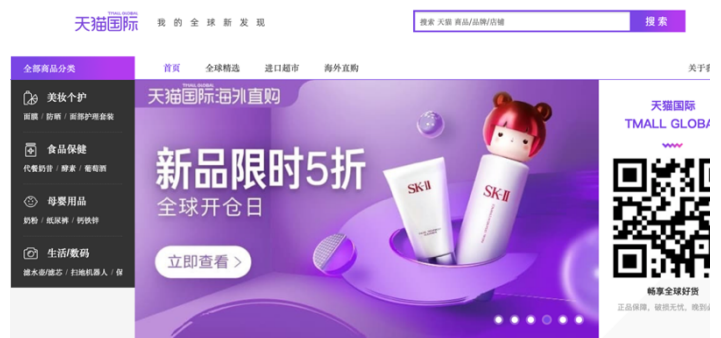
天猫国际 TMALL GLOBAL

我的全球新发现

搜索 天猫 商品/品牌/店铺

搜索

全部商品分类

首页

全球精选

进口超市

海外直购

关于我

美妆个护

面膜 | 防晒 | 面部护理套装

食品保健

代餐奶昔 | 酵素 | 葡萄酒

母婴用品

奶粉 | 纸尿裤 | 钙铁锌

生活/数码

滤水壶/滤芯 | 扫地机器人 | 保

天猫国际·海外直购

新品限时5折

全球开仓日

立即查看

SK-II

SK-II

天猫国际

TMALL GLOBA

畅享全球好货

正品保障，破损无忧，晚到必